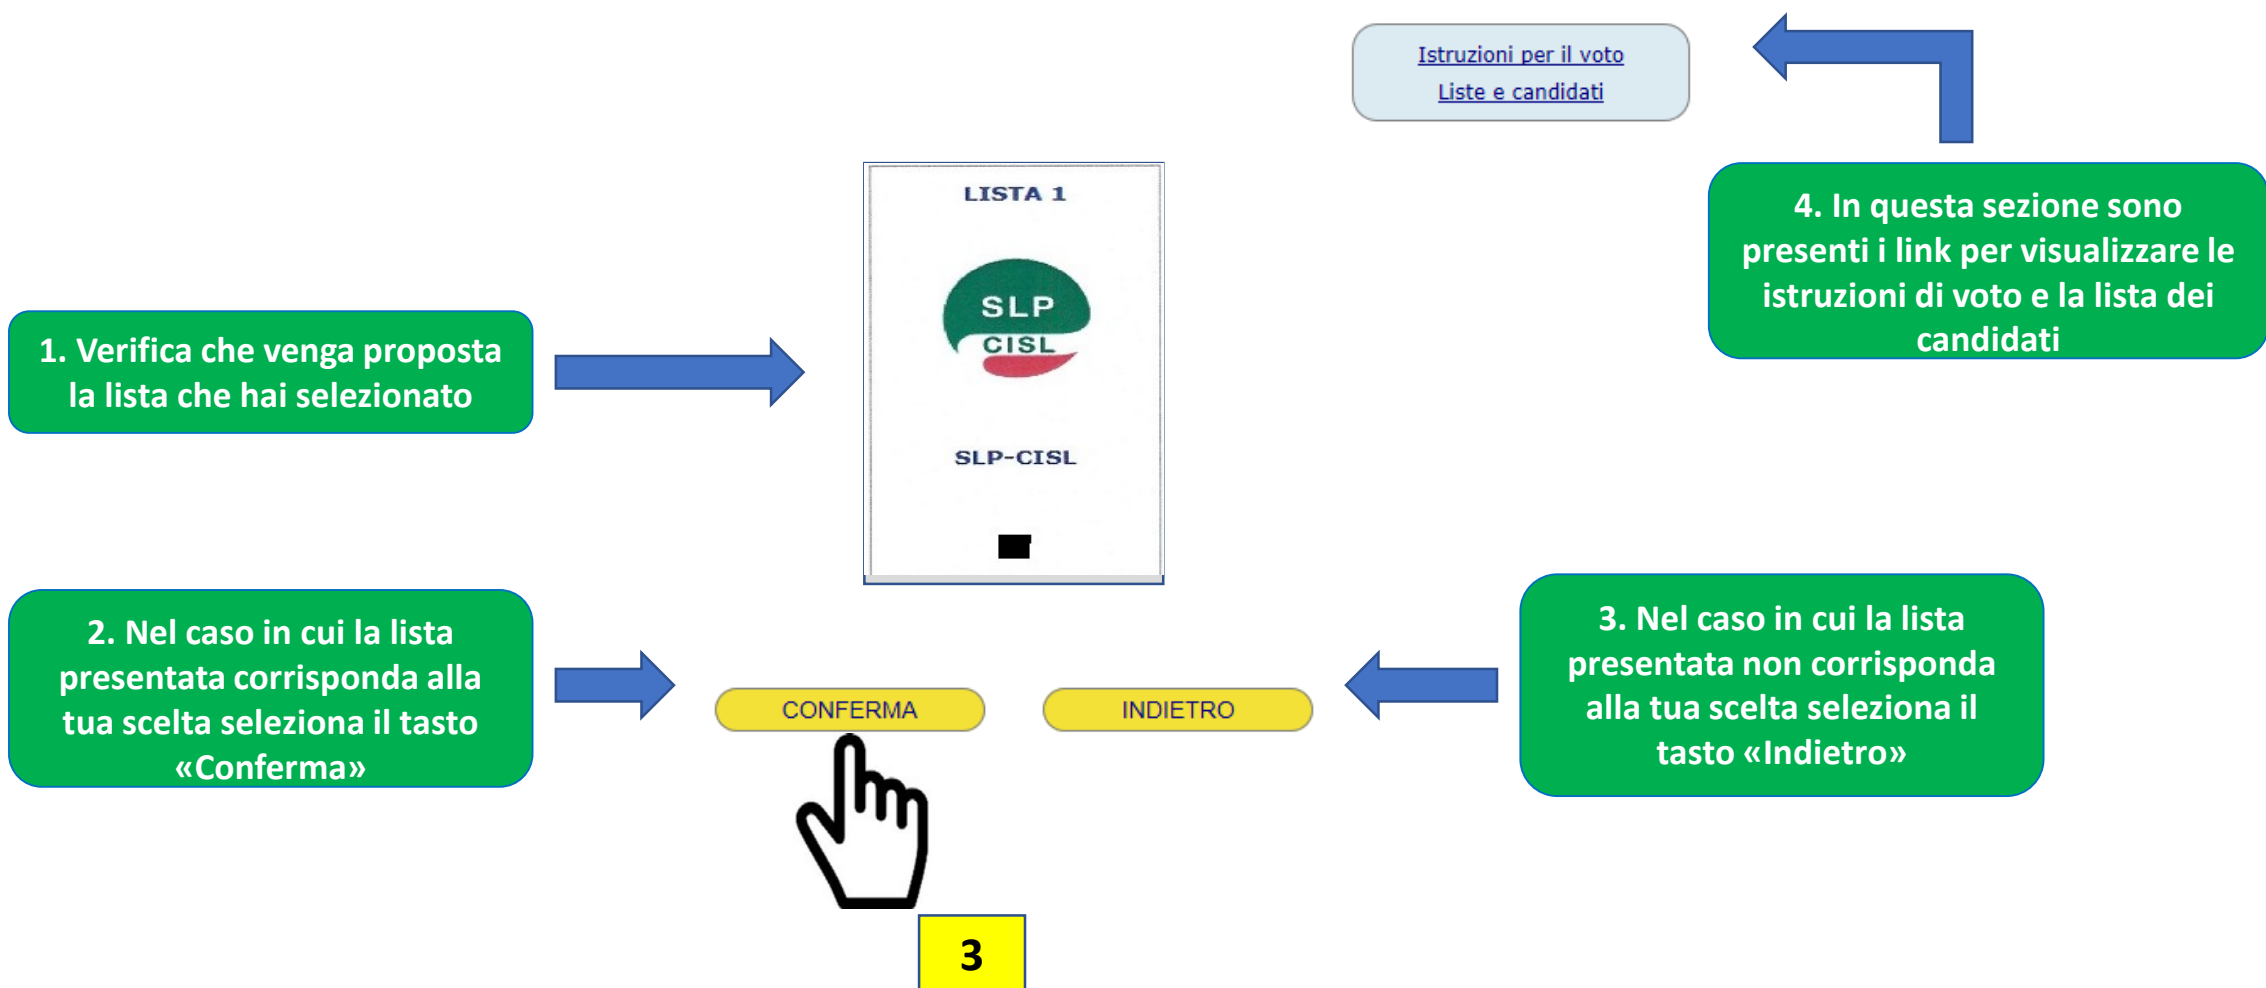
Istruzioni per il voto
Liste e candidati

4. In questa sezione sono presenti i link per visualizzare le istruzioni di voto e la lista dei candidati

LISTA 1

SLP
CISL

SLP-CISL

1. Verifica che venga proposta la lista che hai selezionato

2. Nel caso in cui la lista presentata corrisponda alla tua scelta seleziona il tasto «Conferma»

CONFERMA

INDIETRO

3. Nel caso in cui la lista presentata non corrisponda alla tua scelta seleziona il tasto «Indietro»

3